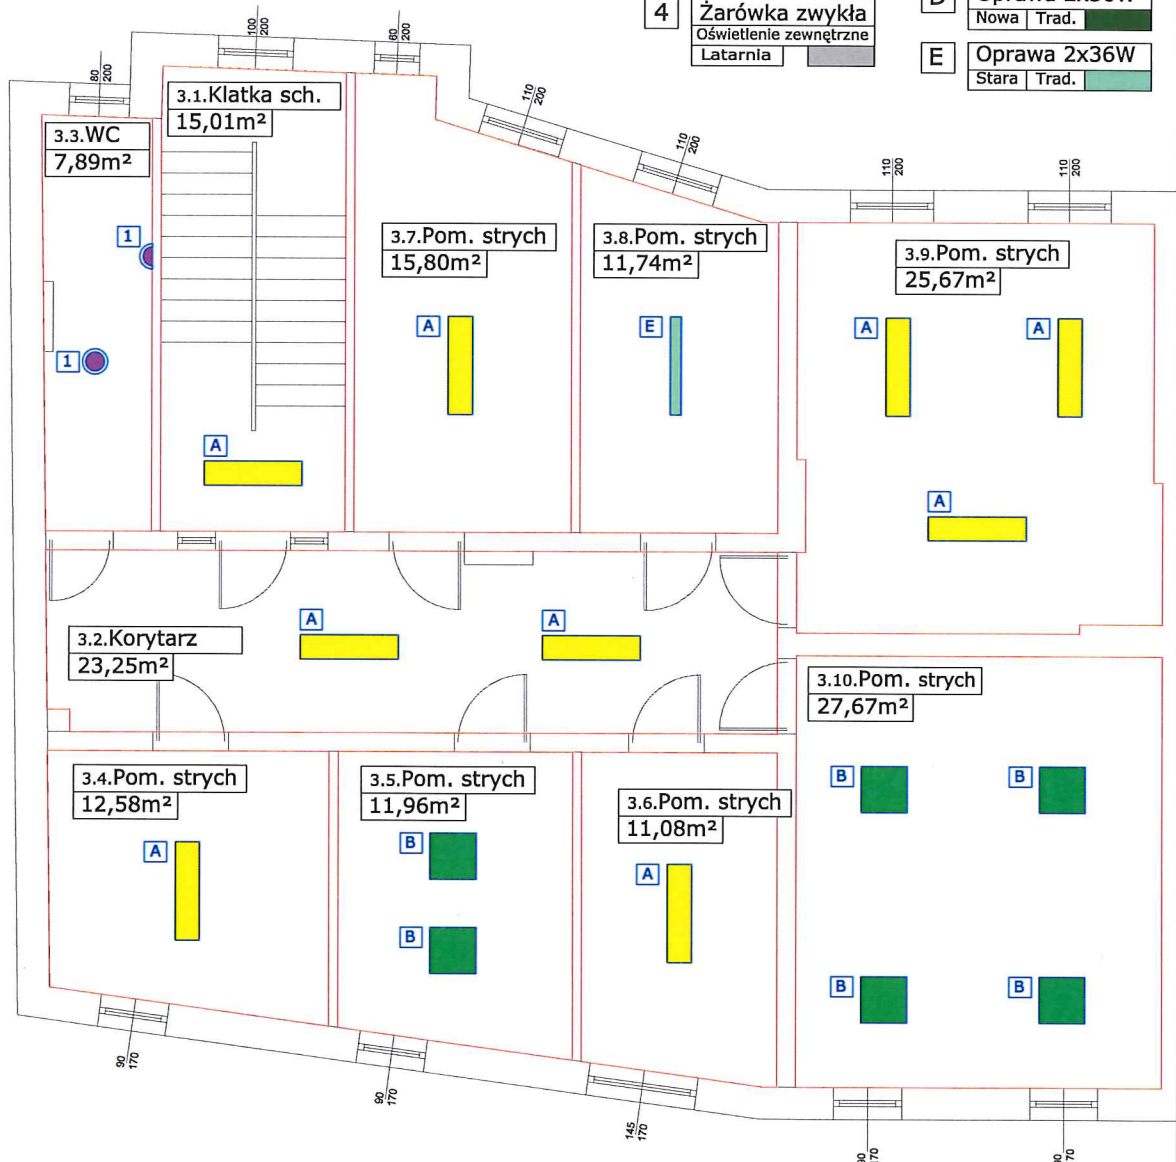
4 Żarówka zwykła
Oświetlenie zewnętrzne
Latarnia

D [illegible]
Nowa Trad.

E Oprawa 2x36W
Stara Trad.

80 200
100 200
80 200
110 200
110 200
110 200
110 200

3.1.Klatka sch.
15,01m²

3.3.WC
7,89m²

1
1

3.7.Pom. strych
15,80m²
A

3.8.Pom. strych
11,74m²
E

3.9.Pom. strych
25,67m²
A
A
A

A

3.2.Korytarz
23,25m²
A
A

3.10.Pom. strych
27,67m²
B
B
B
B

3.4.Pom. strych
12,58m²
A

3.5.Pom. strych
11,96m²
B
B

3.6.Pom. strych
11,08m²
A

90 170
90 170
145 170
90 170
90 170